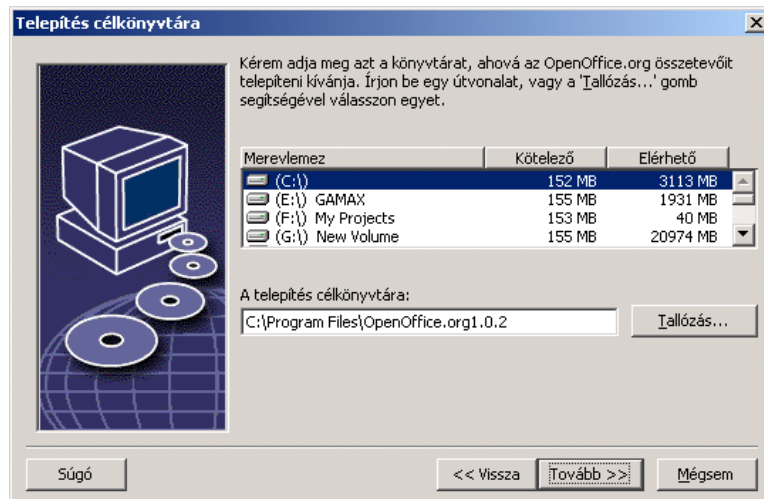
Telepítés célkönyvtára

Kérem adja meg azt a könyvtárat, ahová az OpenOffice.org összetevőit telepíteni kívánja. Írjon be egy útvonalat, vagy a 'Tallózás...' gomb segítségével válasszon egyet.

| Merevlemez | Kötelező | Elérhető |
|---|---|---|
| (C:\) | 152 MB | 3113 MB |
| (E:\) GAMAX | 155 MB | 1931 MB |
| (F:\) My Projects | 153 MB | 40 MB |
| (G:\) New Volume | 155 MB | 20974 MB |

A telepítés célkönyvtára:

C:\Program Files\OpenOffice.org1.0.2

Tallózás...

Súgó

<< Vissza

Tovább >>

Mégsem